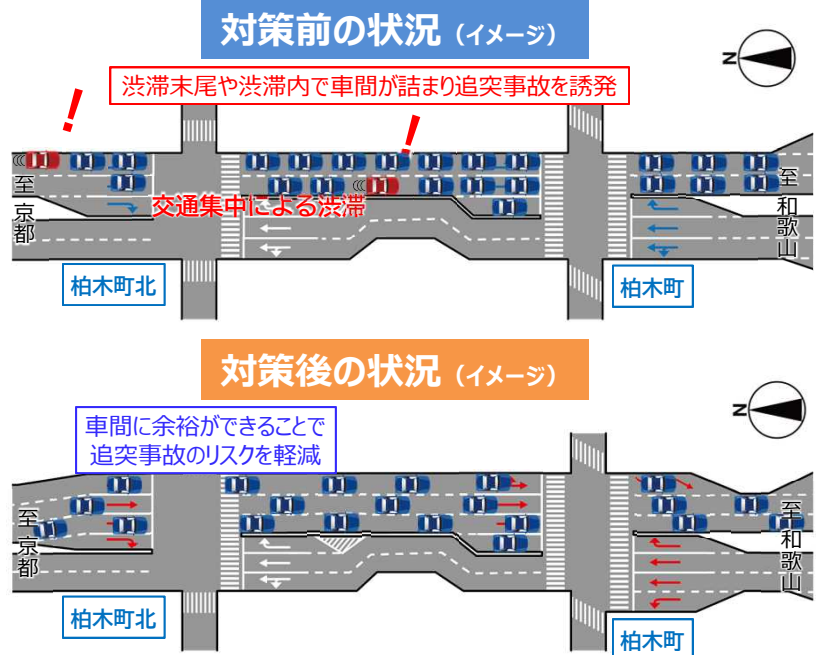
対策前の状況（イメージ）

N

渋滞末尾や渋滞内で車間が詰まり追突事故を誘発

!

!

至京都

交通集中による渋滞

至和歌山

柏木町北

柏木町

対策後の状況（イメージ）

N

車間に余裕ができることで追突事故のリスクを軽減

至京都

至和歌山

柏木町北

柏木町